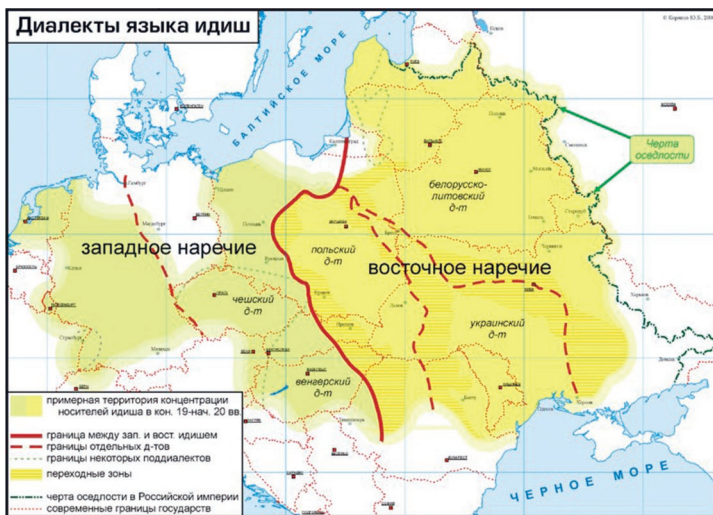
Диалекты языка идиш

© Борисов Ю.Б., 200

БАЛТИЙСКОЕ МОРЕ

Черта оседлости

белорусско-литовский д-т

западное наречие

польский д-т

восточное наречие

чешский д-т

украинский д-т

венгерский д-т

примерная территория концентрации носителей идиша в кон. 19-нач. 20 вв.

граница между зап. и вост. идишем

границы отдельных д-тов

границы некоторых поддиалектов

переходные зоны

черта оседлости в Российской империи

современные границы государств

ЧЕРНОЕ МОРЕ